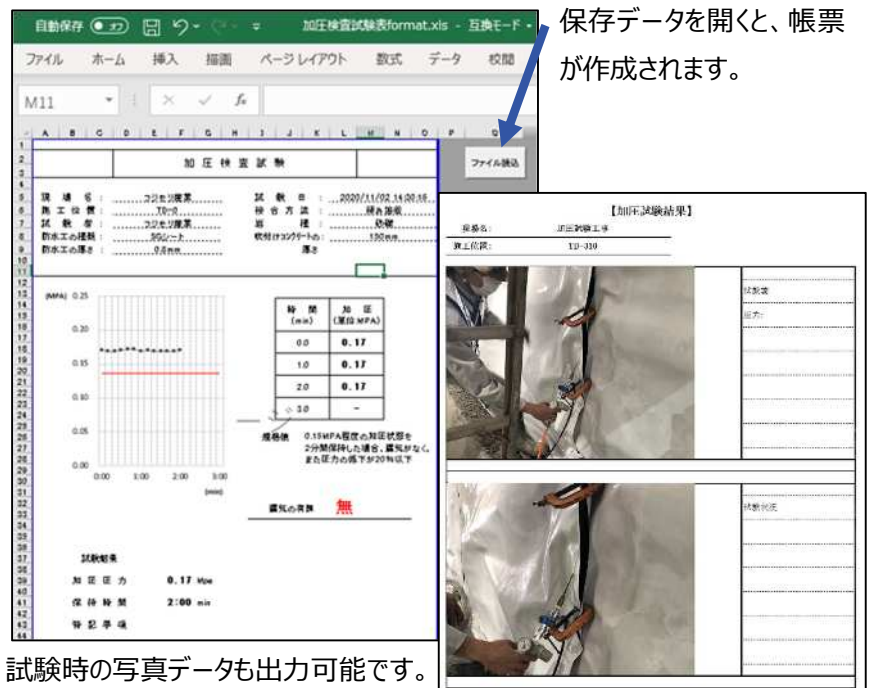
自動保存 オフ 加圧検査試験表format.xls - 互換モード

ファイル ホーム 挿入 描画 ページレイアウト 数式 データ 校閲

M11

A B C D E F G H I J K L M N O P Q

ファイル読込

加 圧 検 査 試 験

現 場 名 : フジモリ産業
施 工 位 置 : TD-○
試 験 者 : フジモリ産業
防水工の種類 : SGシート
防水工の厚さ : 0.8mm

試 験 日 : 2020/11/02 14:00:16
接 合 方 法 : 熱융着
距 離 : 数値
取付けコンクリートの厚さ : 150mm

(MPA) 0.25
0.20
0.15
0.10
0.05
0.00
0:00 1:00 2:00 3:00
(min)

| 時 間 (min) | 加 圧 (単位MPA) |
|---|---|
| 0.0 | 0.17 |
| 1.0 | 0.17 |
| 2.0 | 0.17 |
| 3.0 | - |

規格値 0.15MPA程度の加圧状態を2分間保持した場合、漏気がなく、また圧力の降下が20%以下

漏気の有無 無

試験結果
加 圧 圧 力 0.17 Mpa
保 持 時 間 2:00 min
特 記 事 項

保存データを開くと、帳票が作成されます。

【加圧試験結果】
現場名: 加圧試験工事
施工位置: TD-310

試験状況
圧力

試験状況

試験時の写真データも出力可能です。